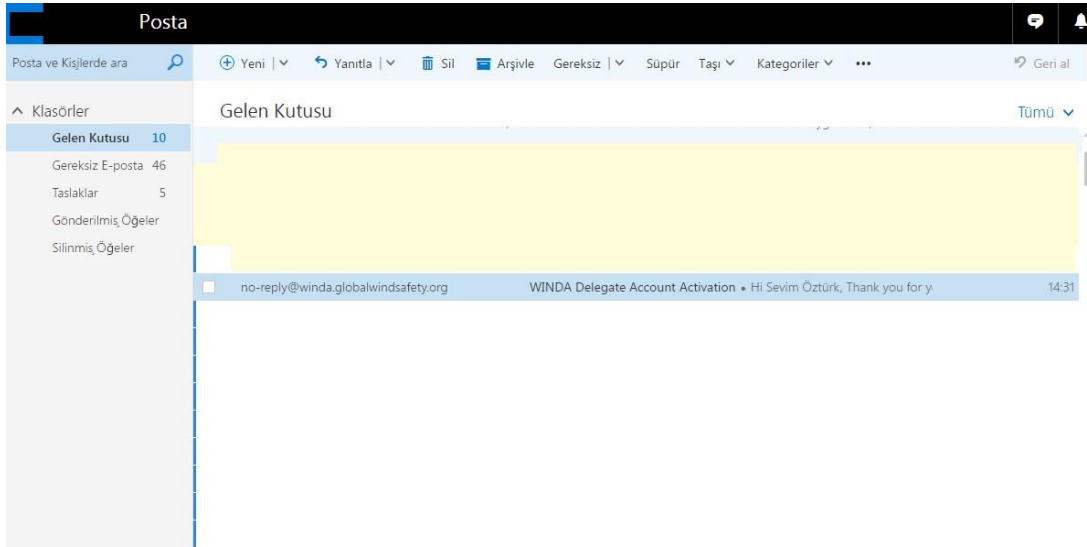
Posta

Posta ve Kişilerde ara

Yeni | Yanıtla | Sil Arşivle Gereksiz | Süpür Taşı Kategoriler ••• Geri al

Klasörler
Gelen Kutusu 10
Gereksiz E-posta 46
Taslaklar 5
Gönderilmiş Öğeler
Silinmiş Öğeler

Gelen Kutusu

Tümü

no-reply@winda.globalwindsafety.org WINDA Delegate Account Activation • Hi Sevim Öztürk, Thank you for y 14:31